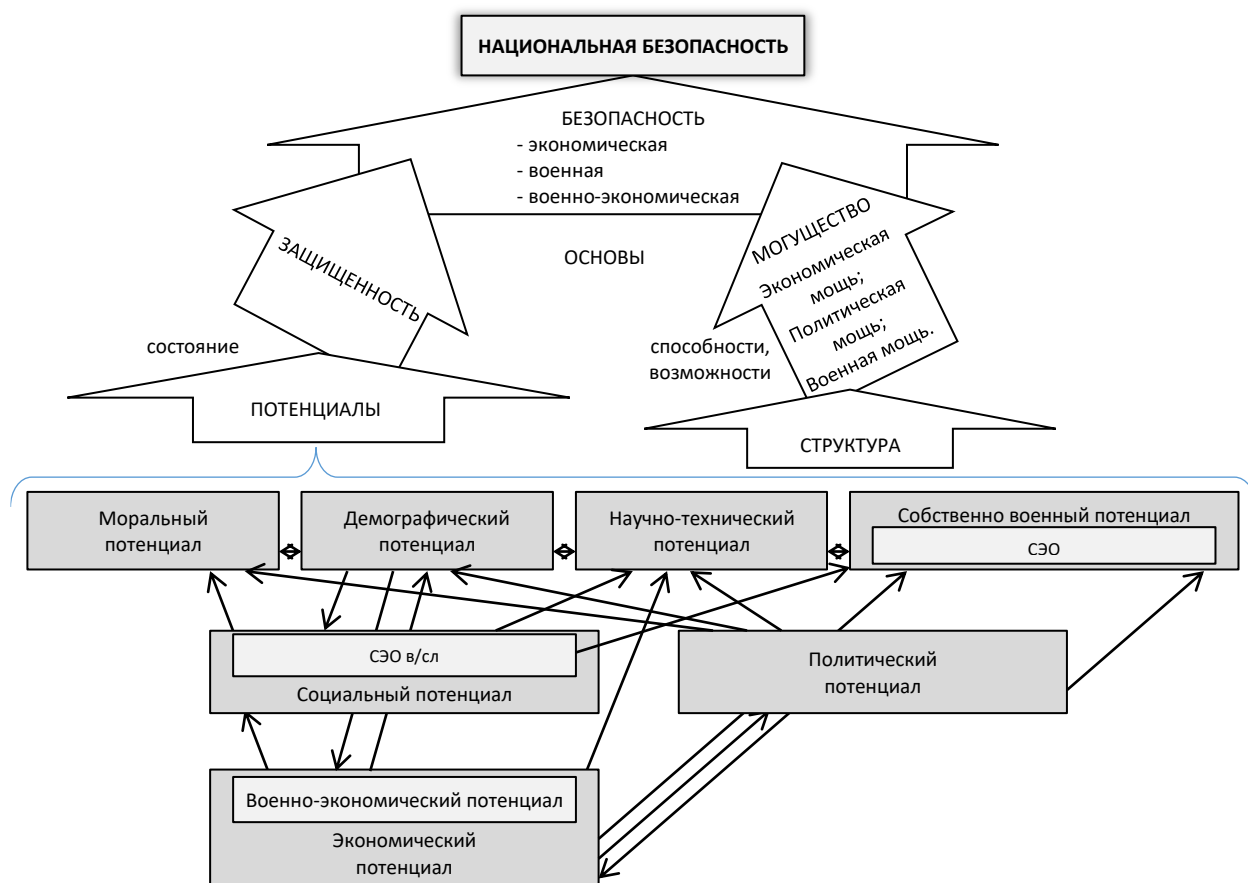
НАЦИОНАЛЬНАЯ БЕЗОПАСНОСТЬ

БЕЗОПАСНОСТЬ
- экономическая
- военная
- военно-экономическая

ЗАЩИЩЕННОСТЬ

ОСНОВЫ

МОГУЩЕСТВО
Экономическая мощь;
Политическая мощь;
Военная мощь.

состояние

способности, возможности

ПОТЕНЦИАЛЫ

СТРУКТУРА

Моральный потенциал

Демографический потенциал

Научно-технический потенциал

Собственно военный потенциал

СЭО

СЭО в/сл

Социальный потенциал

Политический потенциал

Военно-экономический потенциал

Экономический потенциал